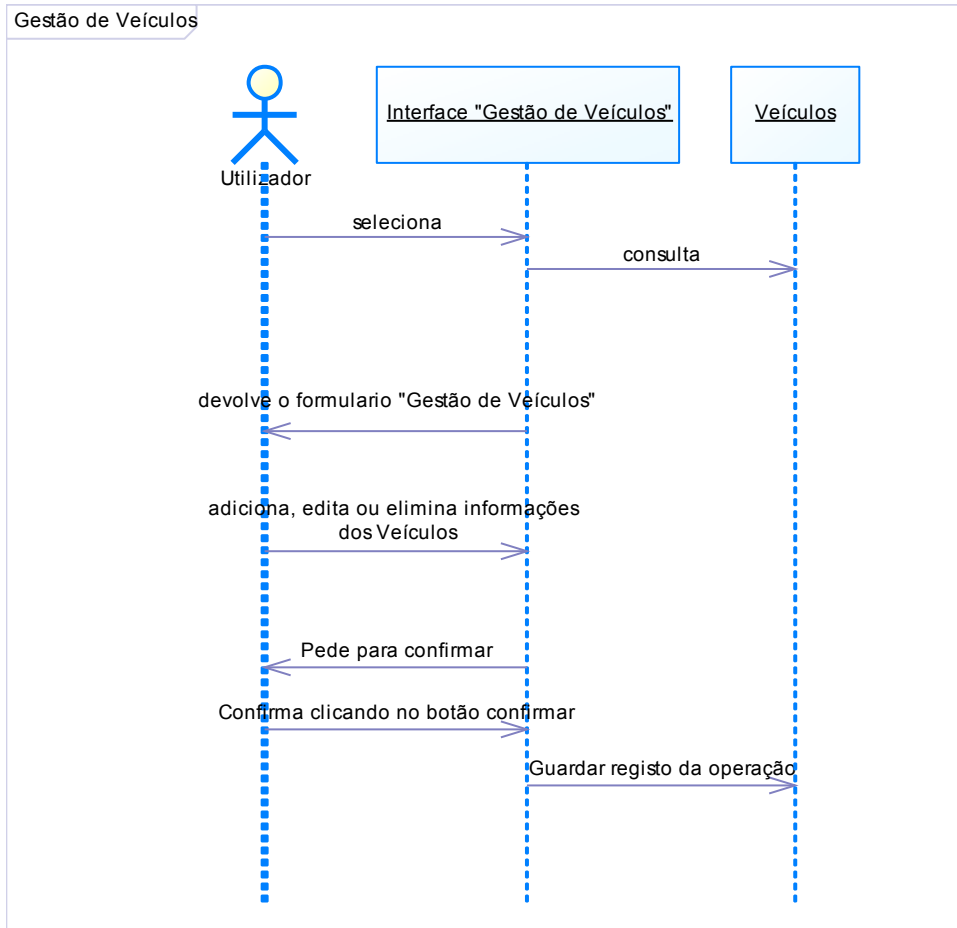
Gestão de Veículos

Utilizador

Interface "Gestão de Veículos"

Veículos

seleciona

consulta

devolve o formulario "Gestão de Veículos"

adiciona, edita ou elimina informações dos Veículos

Pede para confirmar

Confirma clicando no botão confirmar

Guardar registo da operação